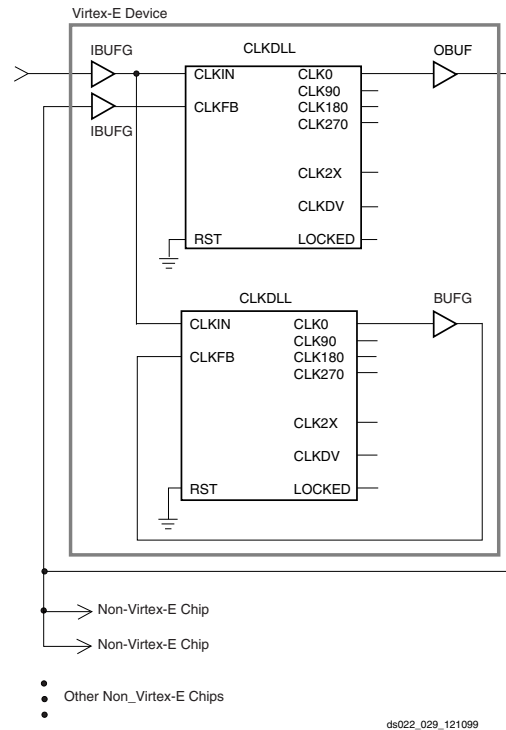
Virtex-E Device

IBUFG

CLKDLL

OBUF

CLKIN

CLK0

CLK90

CLKFB

CLK180

CLK270

IBUFG

CLK2X

CLKDV

RST

LOCKED

CLKDLL

BUFG

CLKIN

CLK0

CLK90

CLKFB

CLK180

CLK270

CLK2X

CLKDV

RST

LOCKED

Non-Virtex-E Chip

Non-Virtex-E Chip

Other Non_Virtex-E Chips

ds022_029_121099